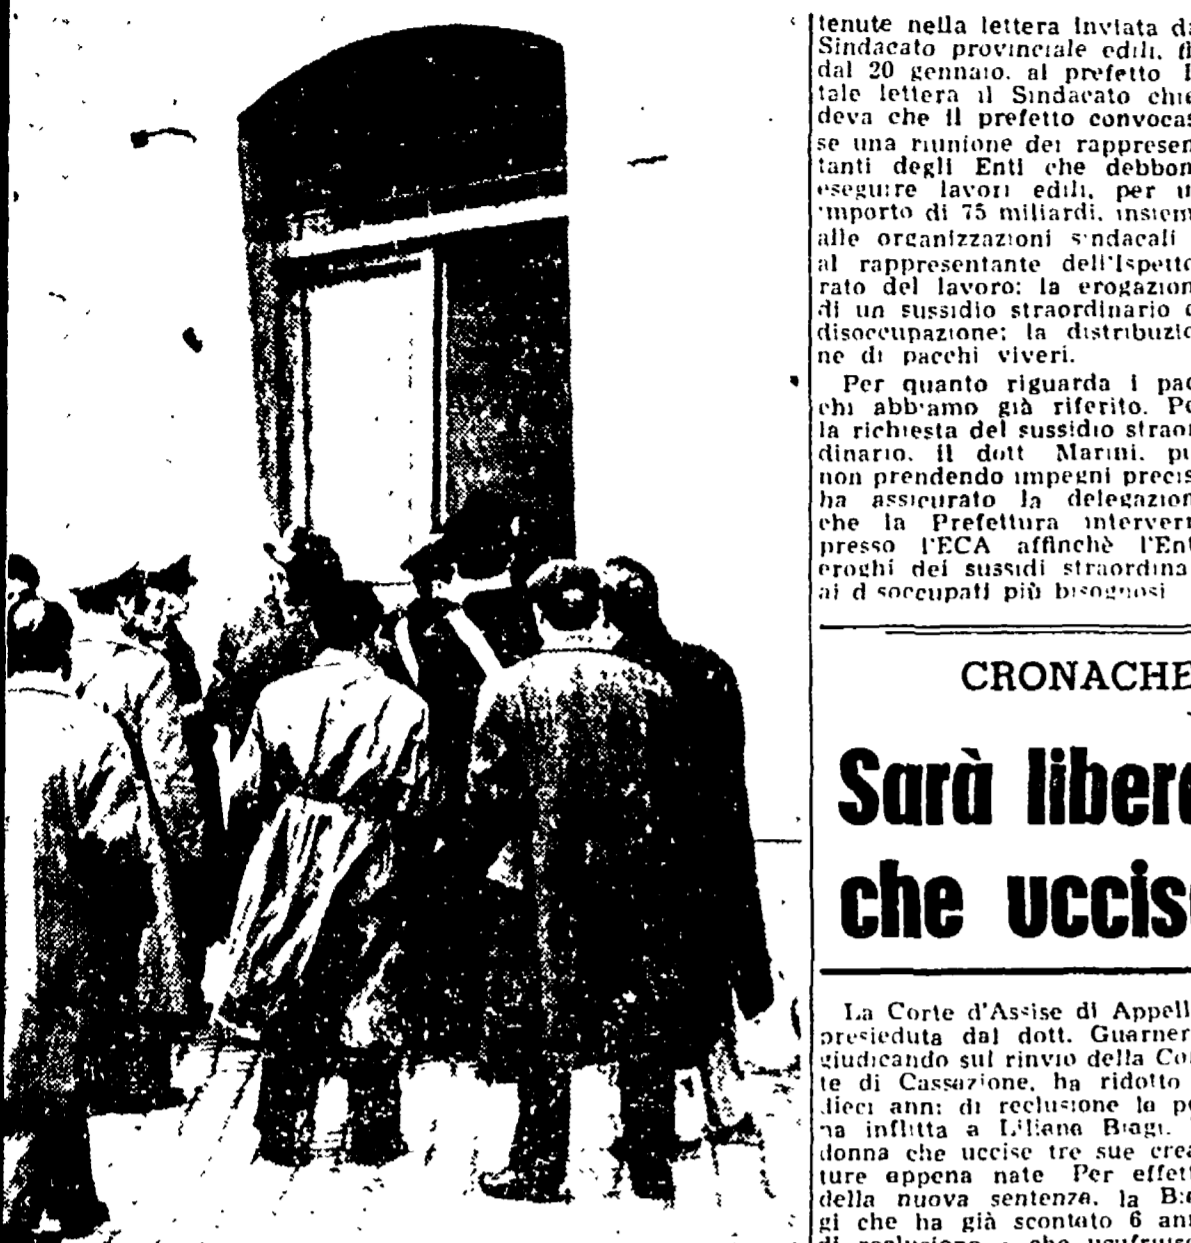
tenute nella lettera inviata da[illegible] Sindacato provinciale edili, fi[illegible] dal 20 gennaio, al prefetto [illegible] tale lettera il Sindacato chie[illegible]deva che il prefetto convocas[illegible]se una riunione dei rappresen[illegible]tanti degli Enti che debbon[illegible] eseguire lavori edili, per u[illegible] importo di 75 miliardi, insiem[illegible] alle organizzazioni sindacali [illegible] al rappresentante dell'Ispetto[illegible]rato del lavoro; la erogazion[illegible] di un sussidio straordinario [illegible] disoccupazione; la distribuzio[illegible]ne di pacchi viveri.

Per quanto riguarda i pac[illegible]chi abbiamo già riferito. Pe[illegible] la richiesta del sussidio straor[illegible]dinario, il dott Marini, pu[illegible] non prendendo impegni precis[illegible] ha assicurato la delegazion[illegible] che la Prefettura interverr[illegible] presso l'ECA affinchè l'Ent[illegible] eroghi dei sussidi straordina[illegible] ai disoccupati più bisognosi

CRONACHE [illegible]

Sarà libera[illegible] che uccis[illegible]

La Corte d'Assise di Appell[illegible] presieduta dal dott. Guarner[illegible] giudicando sul rinvio della Cor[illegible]te di Cassazione, ha ridotto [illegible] dieci anni di reclusione la pe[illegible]na inflitta a Liliana Biagi, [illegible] donna che uccise tre sue crea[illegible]ture appena nate Per effett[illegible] della nuova sentenza, la Bia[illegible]gi che ha già scontato 6 ann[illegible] di reclusione e che usufruis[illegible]